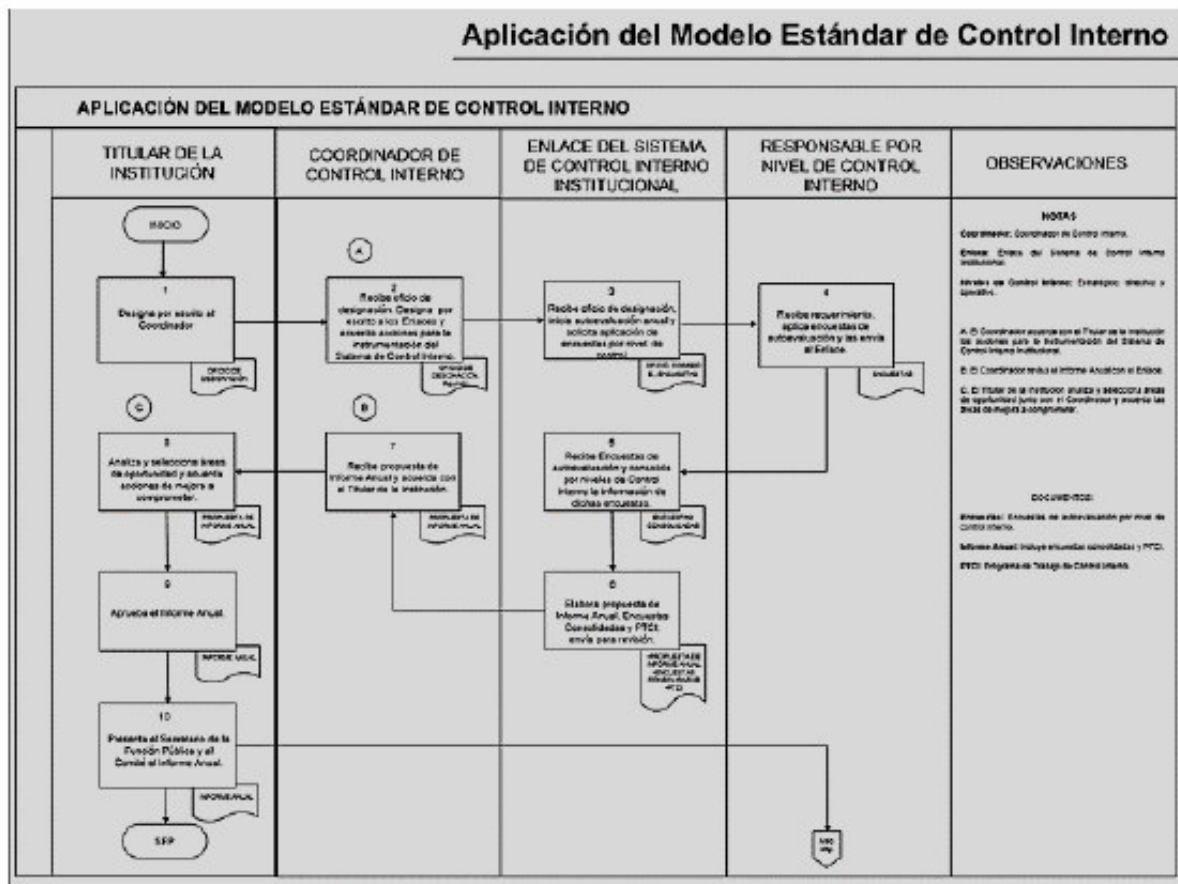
Aplicación del Modelo Estándar de Control Interno

APLICACIÓN DEL MODELO ESTÁNDAR DE CONTROL INTERNO

TITULAR DE LA INSTITUCIÓN

COORDINADOR DE CONTROL INTERNO

ENLACE DEL SISTEMA DE CONTROL INTERNO INSTITUCIONAL

RESPONSABLE POR NIVEL DE CONTROL INTERNO

OBSERVACIONES

INICIO

1
Designa por escrito al Coordinador

OFICIO DE DESIGNACIÓN

A

2
Recibe oficio de designación. Designa por escrito a los Enlaces y acuerda acciones para la instrumentación del Sistema de Control Interno.

OFICIO DE DESIGNACIÓN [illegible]

3
Recibe oficio de designación, inicia autoevaluación anual y solicita aplicación de encuestas por nivel de control.

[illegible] ENCUESTAS

4
Recibe requerimiento, aplica encuestas de autoevaluación y las envía al Enlace.

ENCUESTAS

C

8
Analiza y selecciona áreas de oportunidad y acuerda acciones de mejora a comprometer.

PROPUESTA DE INFORME ANUAL

B

7
Recibe propuesta de Informe Anual y acuerda con el Titular de la Institución.

PROPUESTA DE INFORME ANUAL

5
Recibe Encuestas de autoevaluación y consolida por niveles de Control Interno la información de dichas encuestas.

ENCUESTAS CONSOLIDADAS

6
Elabora propuesta de Informe Anual, Encuestas Consolidadas y PTCI, envía para revisión.

PROPUESTA DE INFORME ANUAL ENCUESTAS CONSOLIDADAS PTCI

9
Aprueba el Informe Anual.

INFORME ANUAL

10
Presenta al Secretario de la Función Pública y al Comité el Informe Anual.

INFORME ANUAL

SFP

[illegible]

NOTAS

Coordinador: Coordinador de Control Interno.

Enlace: Enlace del Sistema de Control Interno Institucional.

Niveles de Control Interno: Estratégico, directivo y operativo.

A. El Coordinador acuerda con el Titular de la Institución las acciones para la instrumentación del Sistema de Control Interno Institucional.

B. El Coordinador revisa el Informe Anual con el Enlace.

C. El Titular de la Institución analiza y selecciona áreas de oportunidad junto con el Coordinador y acuerda las áreas de mejora a comprometer.

DOCUMENTOS:

Encuestas: Encuestas de autoevaluación por nivel de control interno.

Informe Anual: Incluye encuestas consolidadas y PTCI.

PTCI: Programa de Trabajo de Control Interno.